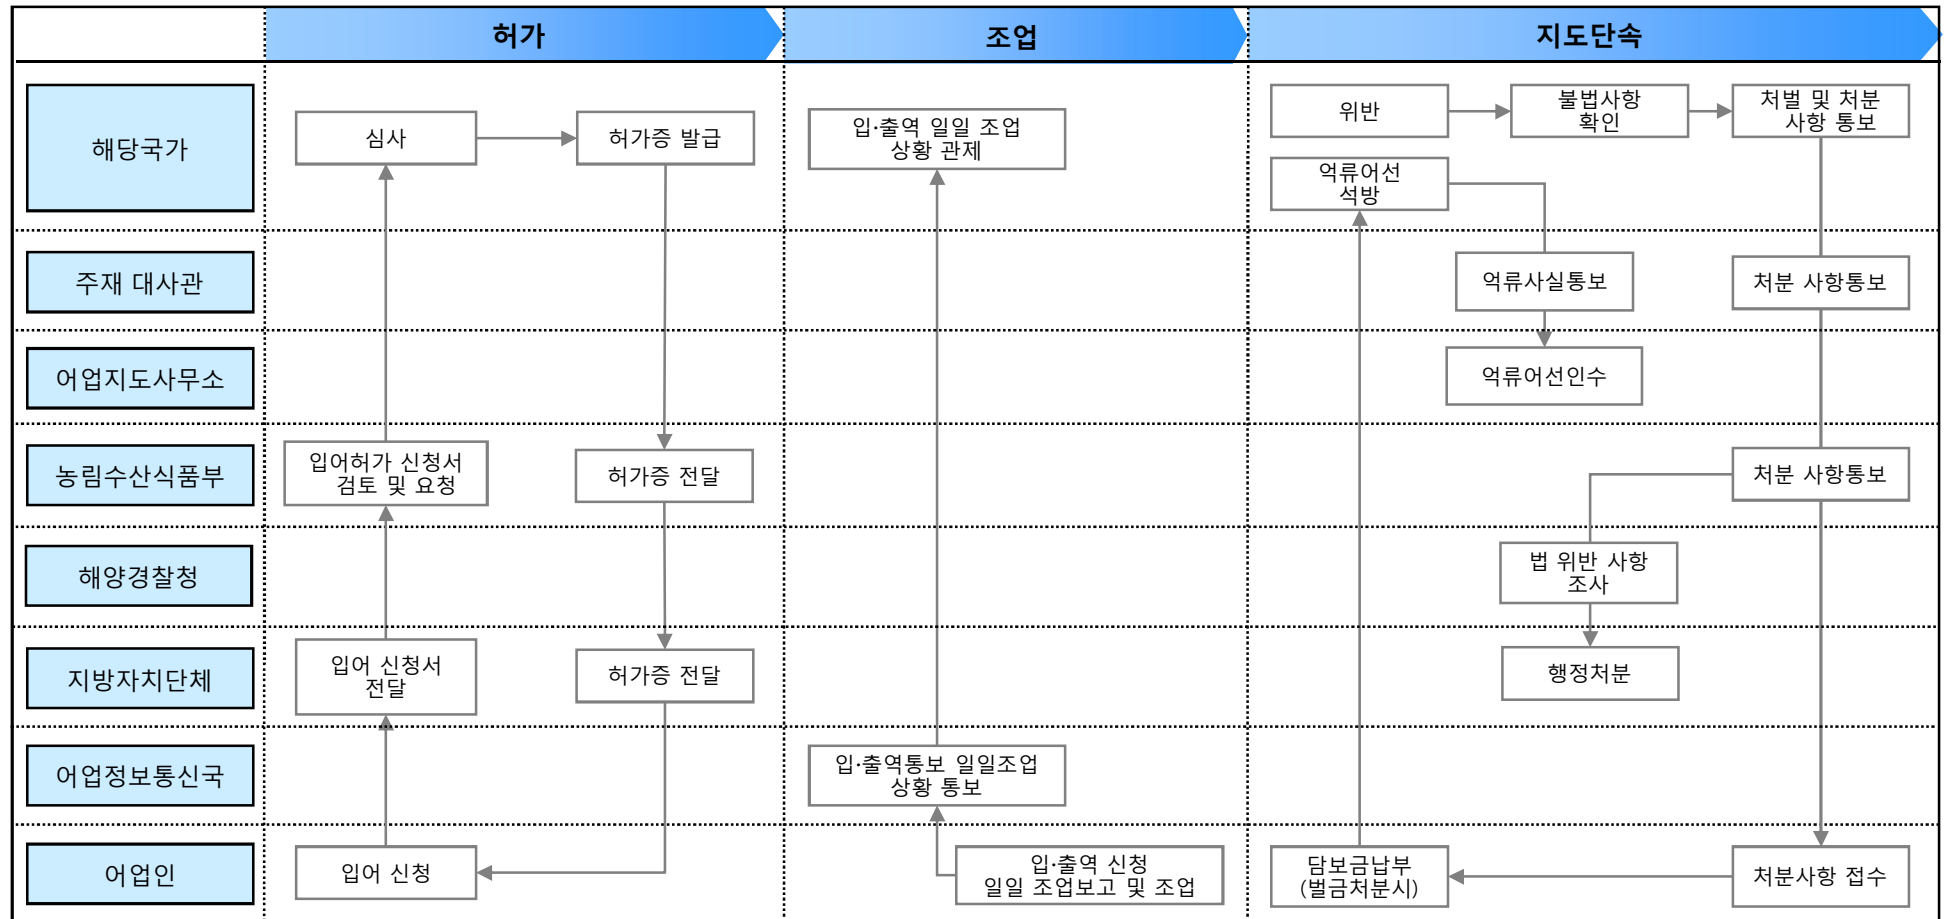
| | 허가 | 조업 | 지도단속 |
|---|---|---|---|
| 해당국가 | 심사 / 허가증 발급 | 입·출역 일일 조업 상황 관제 | 위반 / 불법사항 확인 / 처벌 및 처분 사항 통보 / 억류어선 석방 |
| 주재 대사관 | | | 억류사실통보 / 처분 사항통보 |
| 어업지도사무소 | | | 억류어선인수 |
| 농림수산식품부 | 입어허가 신청서 검토 및 요청 / 허가증 전달 | | 처분 사항통보 |
| 해양경찰청 | | | 법 위반 사항 조사 |
| 지방자치단체 | 입어 신청서 전달 / 허가증 전달 | | 행정처분 |
| 어업정보통신국 | | 입·출역통보 일일조업 상황 통보 | |
| 어업인 | 입어 신청 | 입·출역 신청 일일 조업보고 및 조업 | 담보금납부 (벌금처분시) / 처분사항 접수 |